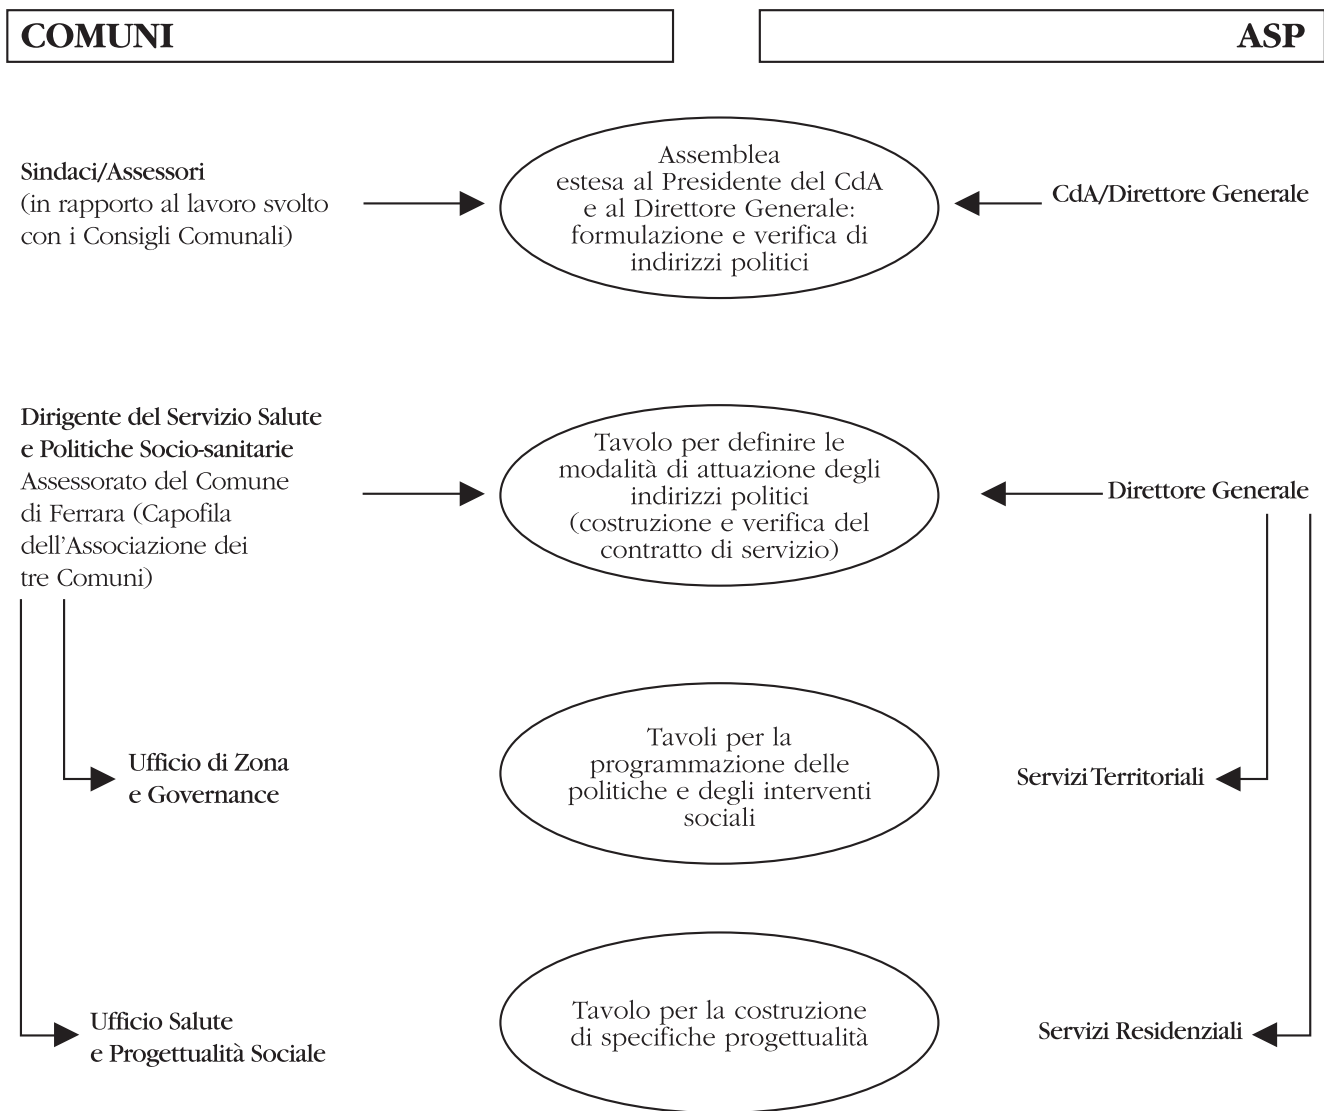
COMUNI

ASP

Sindaci/Assessori
(in rapporto al lavoro svolto con i Consigli Comunali)

Assemblea estesa al Presidente del CdA e al Direttore Generale: formulazione e verifica di indirizzi politici

CdA/Direttore Generale

Dirigente del Servizio Salute e Politiche Socio-sanitarie
Assessorato del Comune di Ferrara (Capofila dell'Associazione dei tre Comuni)

Tavolo per definire le modalità di attuazione degli indirizzi politici (costruzione e verifica del contratto di servizio)

Direttore Generale

Ufficio di Zona e Governance

Tavoli per la programmazione delle politiche e degli interventi sociali

Servizi Territoriali

Ufficio Salute e Progettualità Sociale

Tavolo per la costruzione di specifiche progettualità

Servizi Residenziali